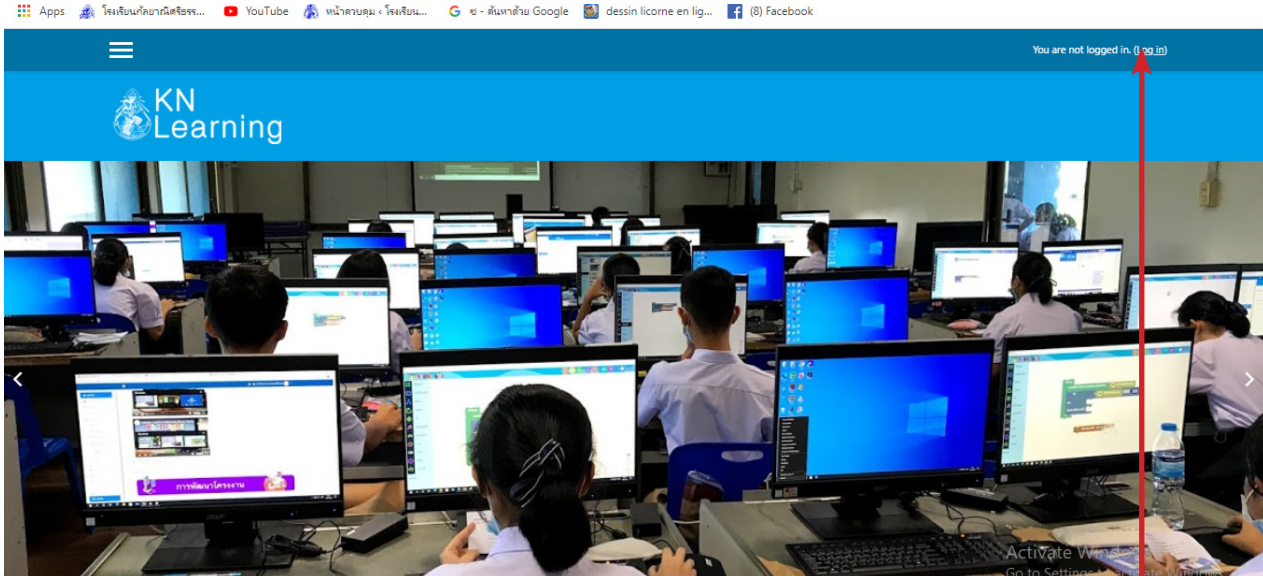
Apps โรงเรียนกัลยาณีศรีธรร... YouTube หน้าควบคุม ‹ โรงเรียน... ช - ค้นหาด้วย Google dessin licorne en lig... (8) Facebook

You are not logged in. (Log in)

KN Learning

Activate Windows
Go to Settings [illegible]